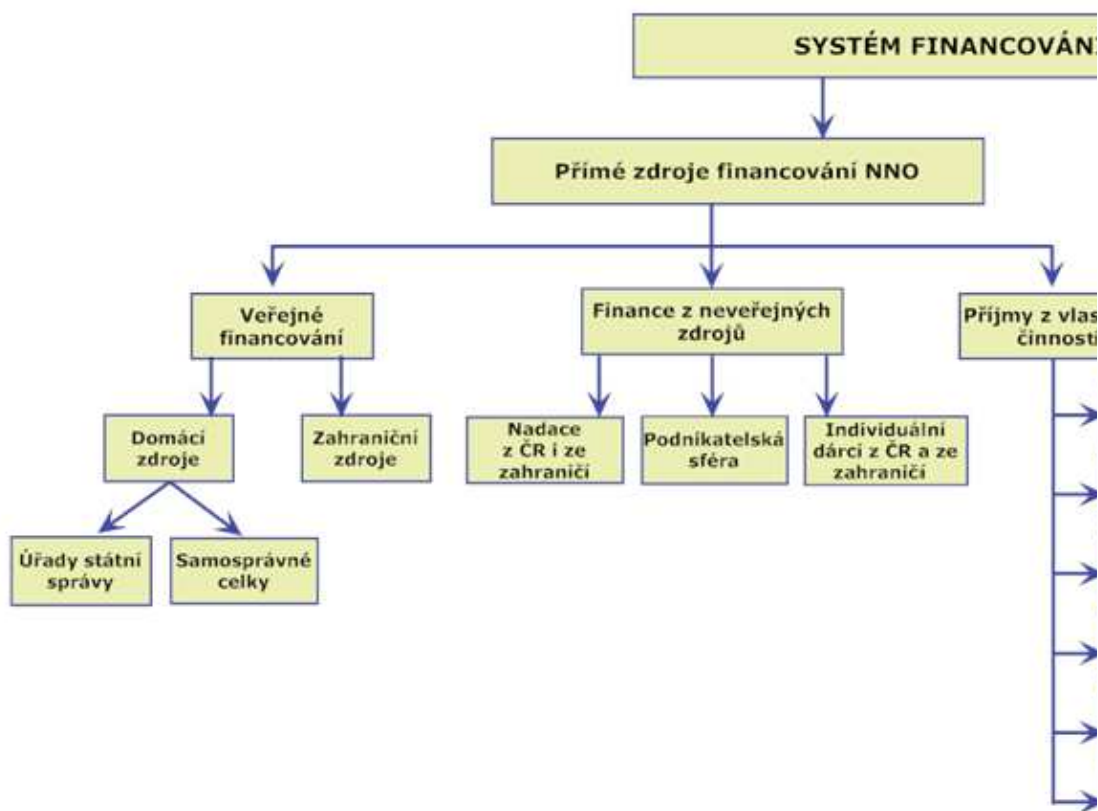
SYSTÉM FINANCOVÁNÍ

Přímé zdroje financování NNO

Veřejné financování

Finance z neveřejných zdrojů

Příjmy z vlas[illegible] činnosti

Domácí zdroje

Zahraniční zdroje

Nadace z ČR i ze zahraničí

Podnikatelská sféra

Individuální dárci z ČR a ze zahraničí

Úřady státní správy

Samosprávné celky